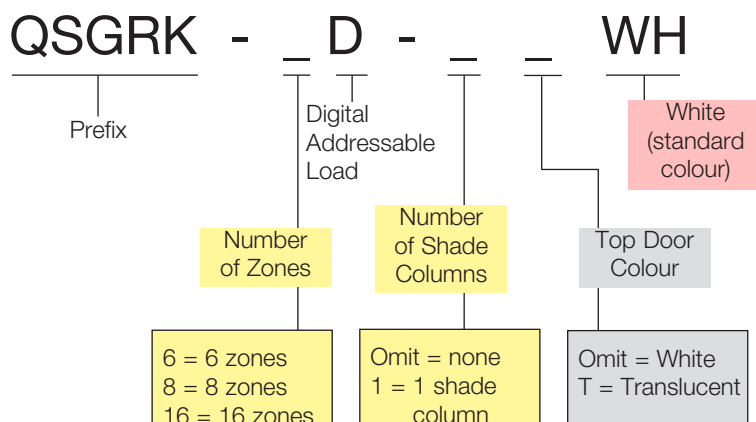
QSGRK - _ D - _ _ WH

Prefix

Digital Addressable Load

White (standard colour)

Number of Zones

Number of Shade Columns

Top Door Colour

6 = 6 zones
8 = 8 zones
16 = 16 zones

Omit = none
1 = 1 shade column

Omit = White
T = Translucent